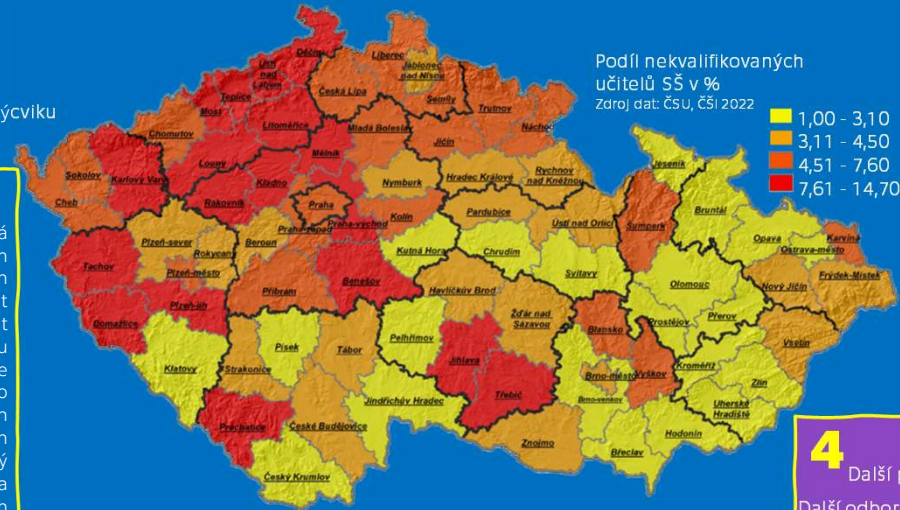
ýcviku

á
n
n
t
t
u
e
o
n
n
ý
a

Podíl nekvalifikovaných učitelů SŠ v %
Zdroj dat: ČSÚ, ČŠI 2022

1,00 - 3,10
3,11 - 4,50
4,51 - 7,60
7,61 - 14,70

Děčín
Ústí nad Labem
Teplice
Most
Chomutov
Litoměřice
Liberec
Jablonec nad Nisou
Česká Lípa
Semily
Trutnov
Náchod
Mladá Boleslav
Jičín
Sokolov
Karlovy Vary
Cheb
Louny
Mělník
Kladno
Rakovník
Praha
Praha-západ
Praha-východ
Nymburk
Kolín
Hradec Králové
Rychnov nad Kněžnou
Pardubice
Ústí nad Orlicí
Jeseník
Bruntál
Šumperk
Opava
Ostrava-město
Karviná
Frýdek-Místek
Nový Jičín
Olomouc
Přerov
Prostějov
Vsetín
Kroměříž
Zlín
Uherské Hradiště
Hodonín
Břeclav
Vyškov
Blansko
Brno-město
Brno-venkov
Znojmo
Třebíč
Jihlava
Žďár nad Sázavou
Svitavy
Chrudim
Kutná Hora
Havlíčkův Brod
Pelhřimov
Benešov
Beroun
Příbram
Plzeň-sever
Rokycany
Plzeň-město
Plzeň-jih
Tachov
Domažlice
Klatovy
Písek
Tábor
Strakonice
Jindřichův Hradec
České Budějovice
Prachatice
Český Krumlov

4
Další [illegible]
Další odbor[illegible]